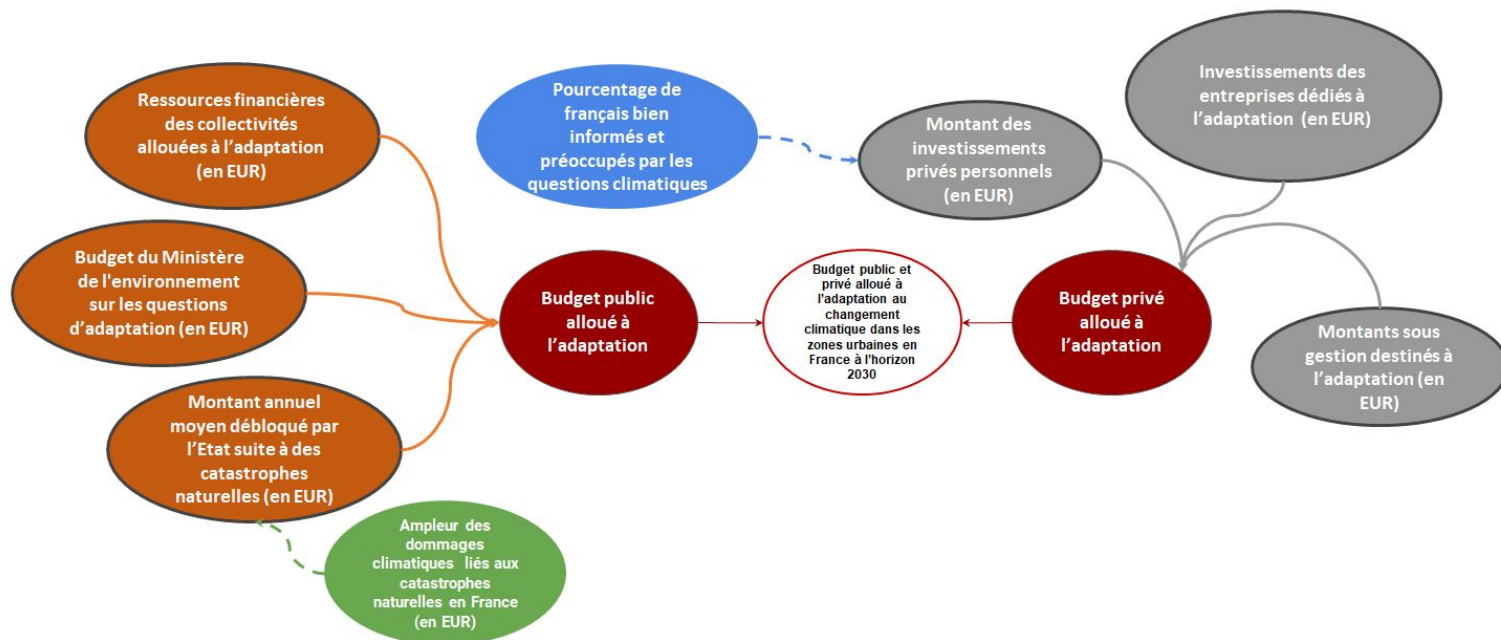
Ressources financières des collectivités allouées à l'adaptation (en EUR)

Budget du Ministère de l'environnement sur les questions d'adaptation (en EUR)

Montant annuel moyen débloqué par l'Etat suite à des catastrophes naturelles (en EUR)

Ampleur des dommages climatiques liés aux catastrophes naturelles en France (en EUR)

Pourcentage de français bien informés et préoccupés par les questions climatiques

Budget public alloué à l'adaptation

Budget public et privé alloué à l'adaptation au changement climatique dans les zones urbaines en France à l'horizon 2030

Budget privé alloué à l'adaptation

Montant des investissements privés personnels (en EUR)

Investissements des entreprises dédiés à l'adaptation (en EUR)

Montants sous gestion destinés à l'adaptation (en EUR)